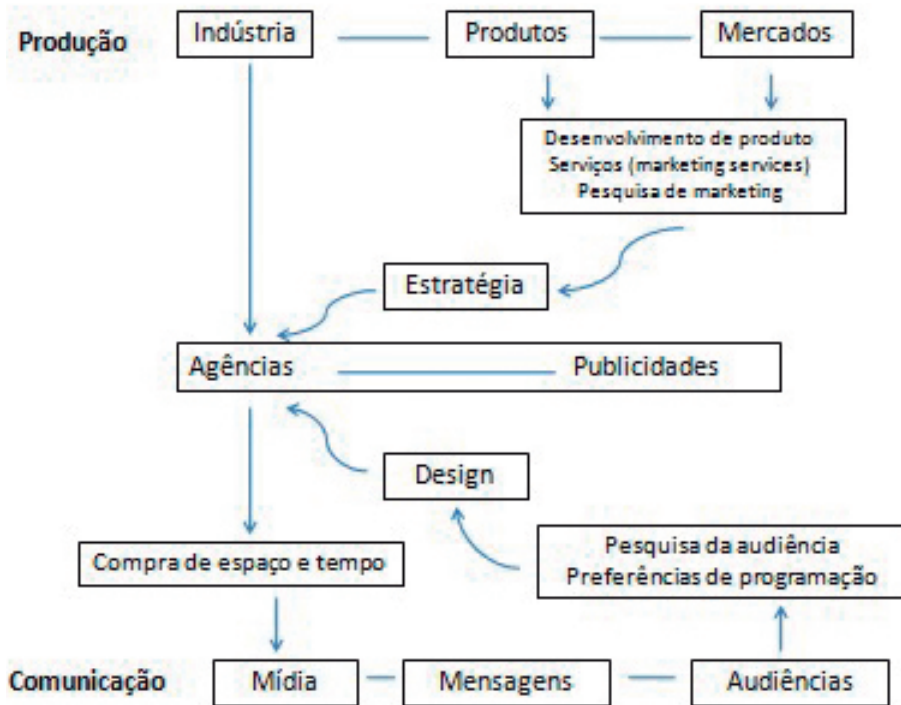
Produção
Indústria
Produtos
Mercados
Desenvolvimento de produto
Serviços (marketing services)
Pesquisa de marketing
Estratégia
Agências
Publicidades
Design
Pesquisa da audiência
Preferências de programação
Compra de espaço e tempo
Comunicação
Mídia
Mensagens
Audiências